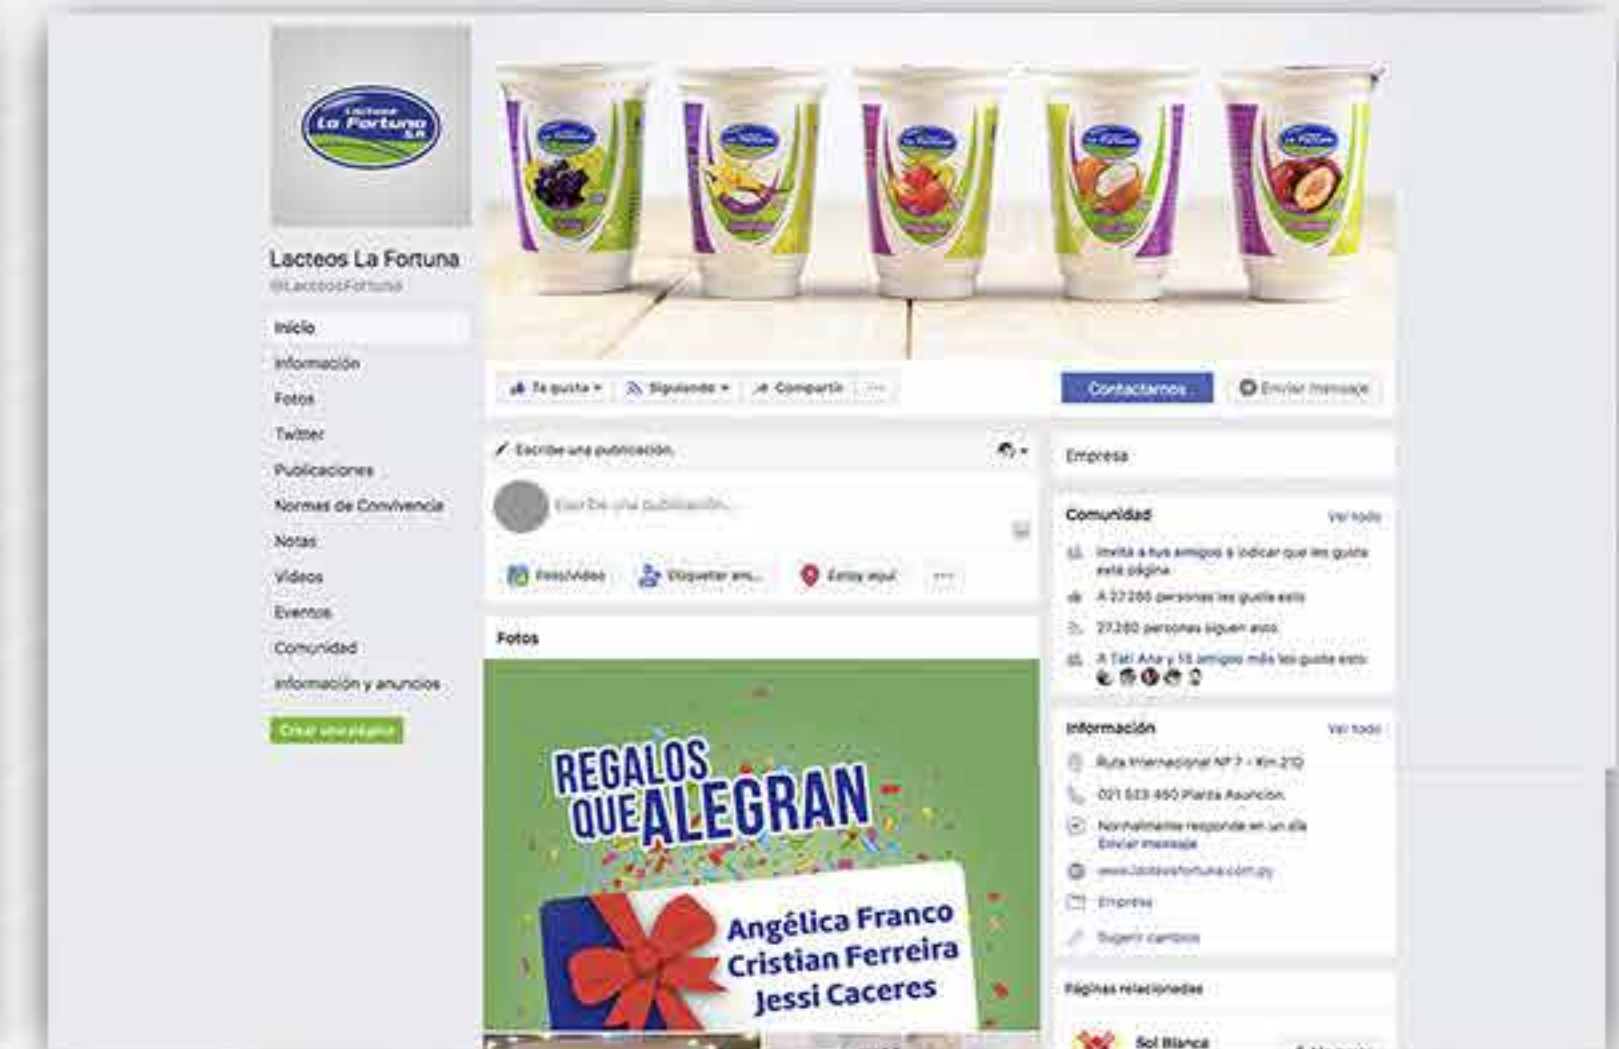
Lácteos La Fortuna S.A.

Lacteos La Fortuna
@LacteosFortuna

Inicio
Información
Fotos
Twitter
Publicaciones
Normas de Convivencia
Notas
Videos
Eventos
Comunidad
Información y anuncios

Crear una página

Te gusta
Siguiendo
Compartir
...

Contactarnos
Enviar mensaje

Escribe una publicación
Escribe una publicación...
Foto/video
Etiquetar am...
Estoy aquí
...

Fotos

REGALOS QUE ALEGRAN
Angélica Franco
Cristian Ferreira
Jessi Caceres

Empresa

Comunidad
Ver todo
Invita a tus amigos a indicar que les gusta esta página
A 27.280 personas les gusta esto
27.280 personas siguen esto
A Tati Ana y 15 amigos más les gusta esto

Información
Ver todo
Ruta Internacional Nº 7 - Km 210
021 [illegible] Plaza Asuncion
Normalmente responde en un día
Enviar mensaje
www.lacteosfortuna.com.py
Empresa
Sugerir cambios

Páginas relacionadas
Sol Blanca